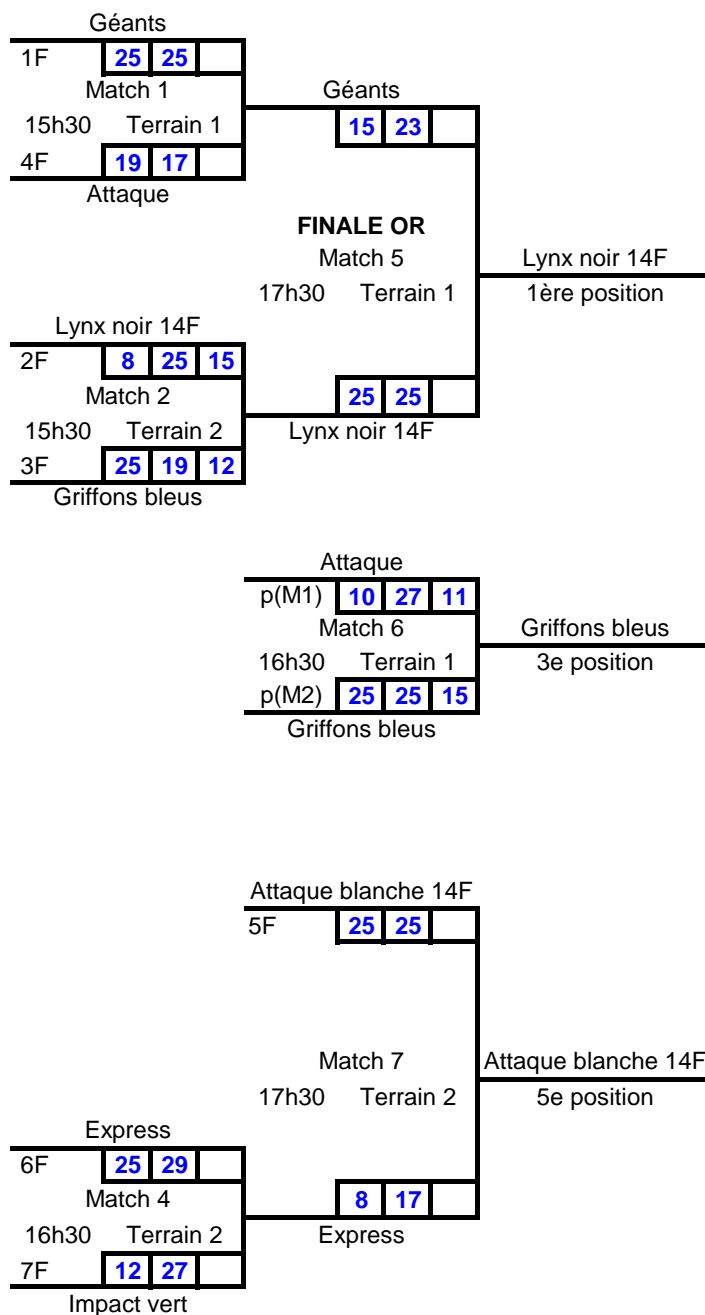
Géants
1F 25 25
Match 1
15h30 Terrain 1
4F 19 17
Attaque

Géants
15 23

FINALE OR
Match 5
17h30 Terrain 1

Lynx noir 14F
1ère position

Lynx noir 14F
2F 8 25 15
Match 2
15h30 Terrain 2
3F 25 19 12
Griffons bleus

25 25
Lynx noir 14F

Attaque
p(M1) 10 27 11
Match 6
16h30 Terrain 1
p(M2) 25 25 15
Griffons bleus

Griffons bleus
3e position

Attaque blanche 14F
5F 25 25

Match 7
17h30 Terrain 2

Attaque blanche 14F
5e position

Express
6F 25 29
Match 4
16h30 Terrain 2
7F 12 27
Impact vert

8 17
Express